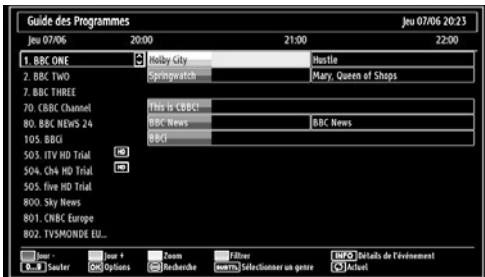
Guide des Programmes

Jeu 07/06 20:23

Jeu 07/06 20:00 21:00 22:00

1. BBC ONE
2. BBC TWO
7. BBC THREE
70. CBBC Channel
80. BBC NEWS 24
105. BBCi
503. ITV HD Trial HD
504. Ch4 HD Trial HD
505. five HD Trial
800. Sky News
801. CNBC Europe
802. TVSMONDE EU...

Holby City
Hustle
Springwatch
Mary, Queen of Shops
This is CBBC!
BBC News
BBC News
BBCi

Jour -
Jour +
Zoom
Filtrer
INFO Détails de l'événement
0..9 Sauter
OK Options
Recherche
SUBTTL Sélectionner un genre
Actuel